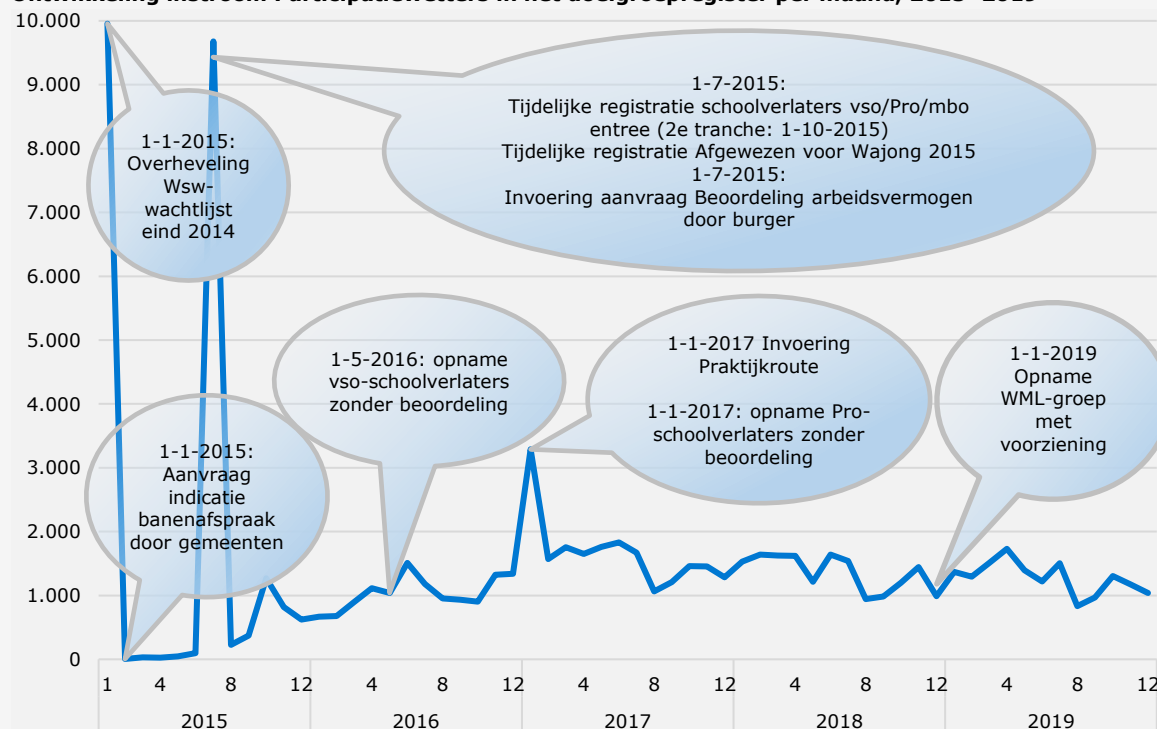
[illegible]

10.000
9.000
8.000
7.000
6.000
5.000
4.000
3.000
2.000
1.000
0

1-1-2015: Overheveling Wsw-wachtlijst eind 2014

1-7-2015: Tijdelijke registratie schoolverlaters vso/Pro/mbo entree (2e tranche: 1-10-2015) Tijdelijke registratie Afgewezen voor Wajong 2015 1-7-2015: Invoering aanvraag Beoordeling arbeidsvermogen door burger

1-1-2015: Aanvraag indicatie banenafspraak door gemeenten

1-5-2016: opname vso-schoolverlaters zonder beoordeling

1-1-2017 Invoering Praktijkroute

1-1-2017: opname Pro-schoolverlaters zonder beoordeling

1-1-2019 Opname WML-groep met voorziening

1 4 8 12 4 8 12 4 8 12 4 8 12 4 8 12

2015 2016 2017 2018 2019